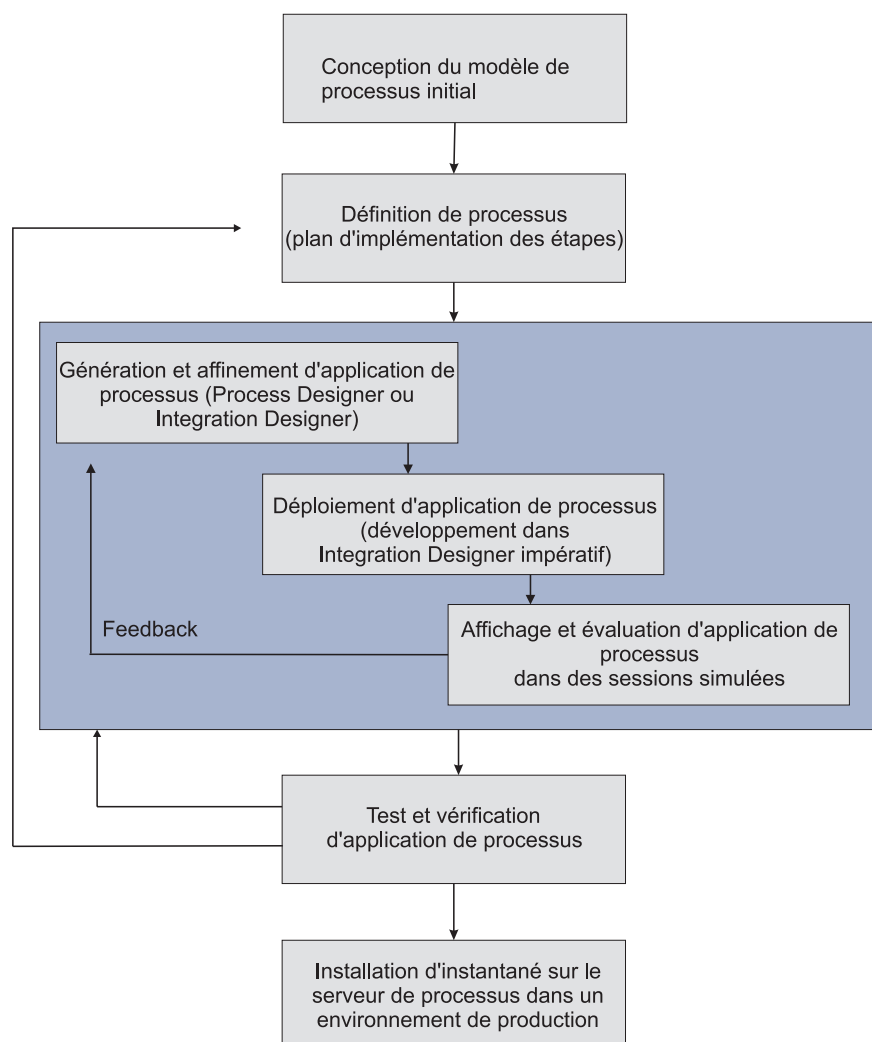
Conception du modèle de processus initial

Définition de processus (plan d'implémentation des étapes)

Génération et affinement d'application de processus (Process Designer ou Integration Designer)

Déploiement d'application de processus (développement dans Integration Designer impératif)

Feedback

Affichage et évaluation d'application de processus dans des sessions simulées

Test et vérification d'application de processus

Installation d'instantané sur le serveur de processus dans un environnement de production